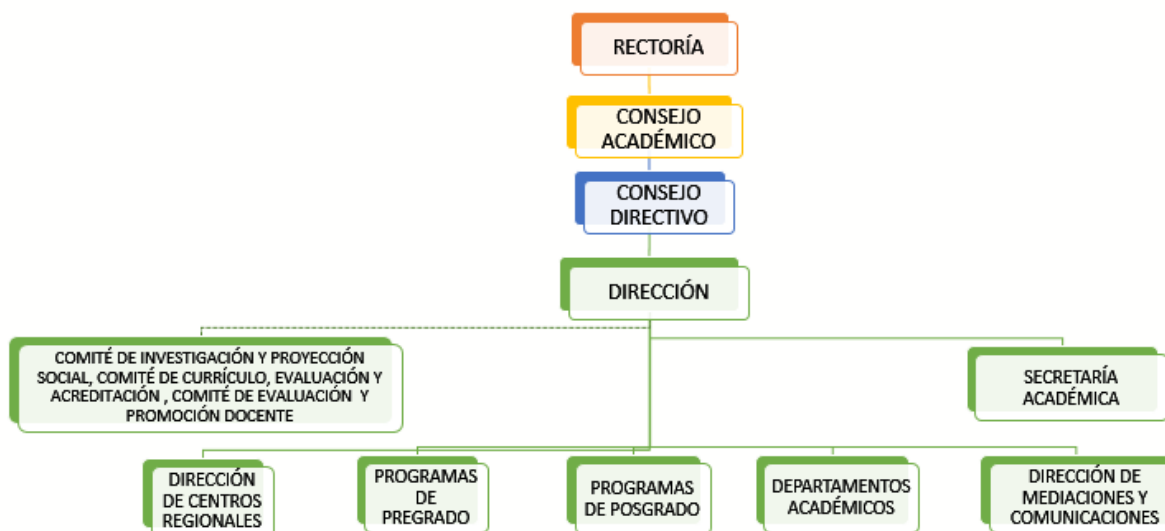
RECTORÍA

CONSEJO ACADÉMICO

CONSEJO DIRECTIVO

DIRECCIÓN

COMITÉ DE INVESTIGACIÓN Y PROYECCIÓN SOCIAL, COMITÉ DE CURRÍCULO, EVALUACIÓN Y ACREDITACIÓN , COMITÉ DE EVALUACIÓN Y PROMOCIÓN DOCENTE

SECRETARÍA ACADÉMICA

DIRECCIÓN DE CENTROS REGIONALES

PROGRAMAS DE PREGRADO

PROGRAMAS DE POSGRADO

DEPARTAMENTOS ACADÉMICOS

DIRECCIÓN DE MEDIACIONES Y COMUNICACIONES